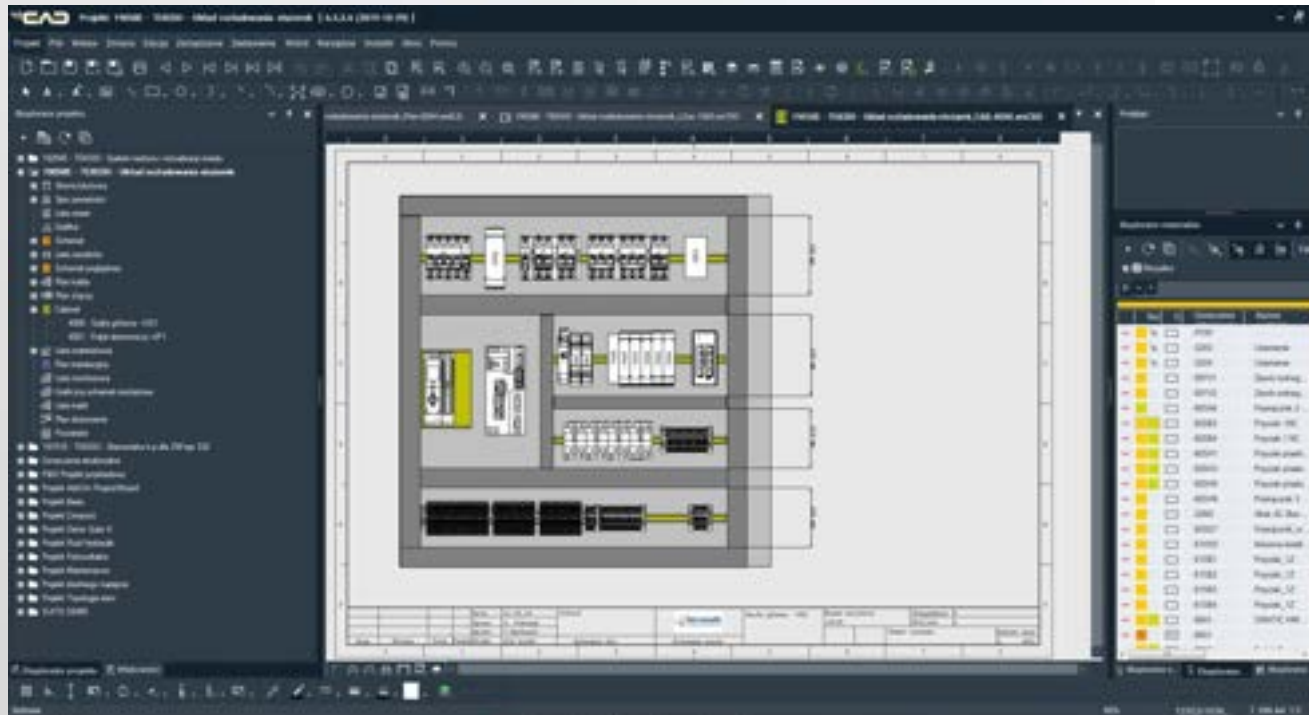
CAD Projekt: 190500 - TD0030 - Układ sterowania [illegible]

Projekt Plik Widok Obiekty Edycja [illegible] Ustawienia Wstaw Narzędzia Moduły Okno Pomoc

Eksplorator projektu

190500 - TD0030 - Układ sterowania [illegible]

Schemat

Cabinet

Projekt

Projekt

Projekt

Projekt

Projekt

Projekt

Projekt

Projekt

Projekt

ELKTO DEMO

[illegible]

Właściwości

Eksplorator materiałów

Uziemienie

Uziemienie

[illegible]

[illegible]

Przewód

Przewód

Przewód

Przewód

Przewód

Przewód

Przewód

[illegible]

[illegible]

Przewód

Przewód

Przewód

Przewód

Przewód

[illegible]

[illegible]

Eksplorator projektu

Materiały